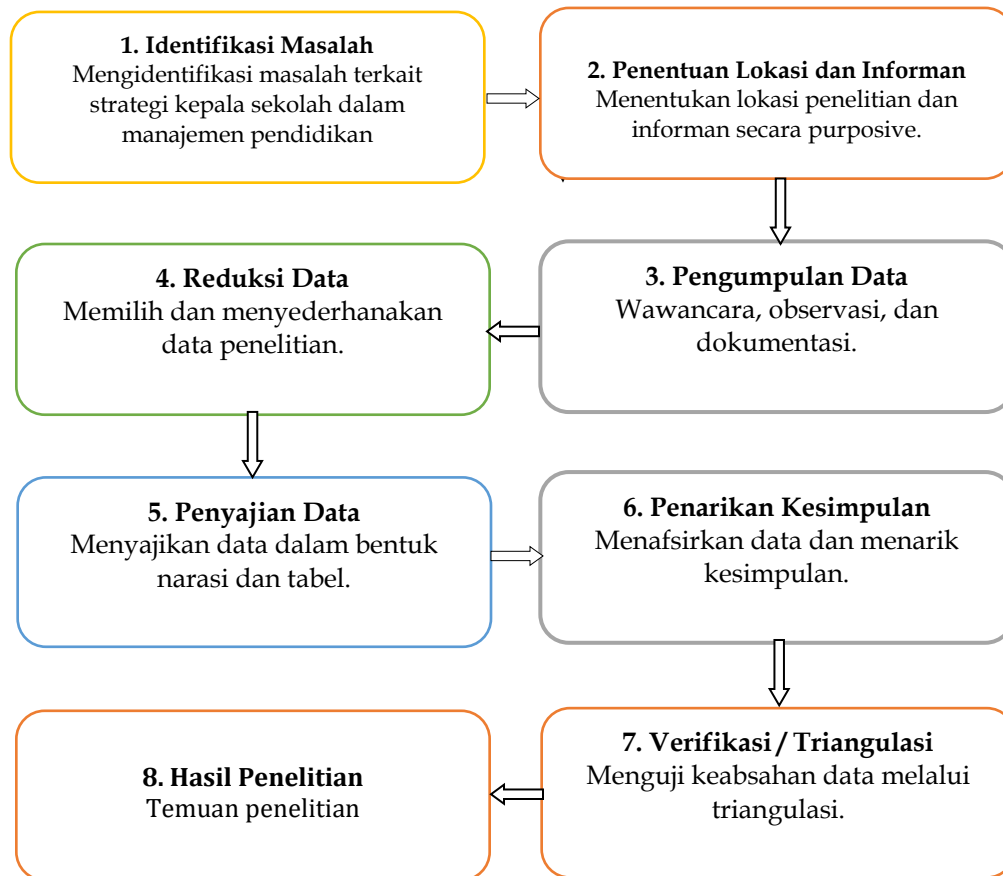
**1. Identifikasi Masalah**
Mengidentifikasi masalah terkait strategi kepala sekolah dalam manajemen pendidikan

**2. Penentuan Lokasi dan Informan**
Menentukan lokasi penelitian dan informan secara purposive.

**3. Pengumpulan Data**
Wawancara, observasi, dan dokumentasi.

**4. Reduksi Data**
Memilih dan menyederhanakan data penelitian.

**5. Penyajian Data**
Menyajikan data dalam bentuk narasi dan tabel.

**6. Penarikan Kesimpulan**
Menafsirkan data dan menarik kesimpulan.

**7. Verifikasi / Triangulasi**
Menguji keabsahan data melalui triangulasi.

**8. Hasil Penelitian**
Temuan penelitian